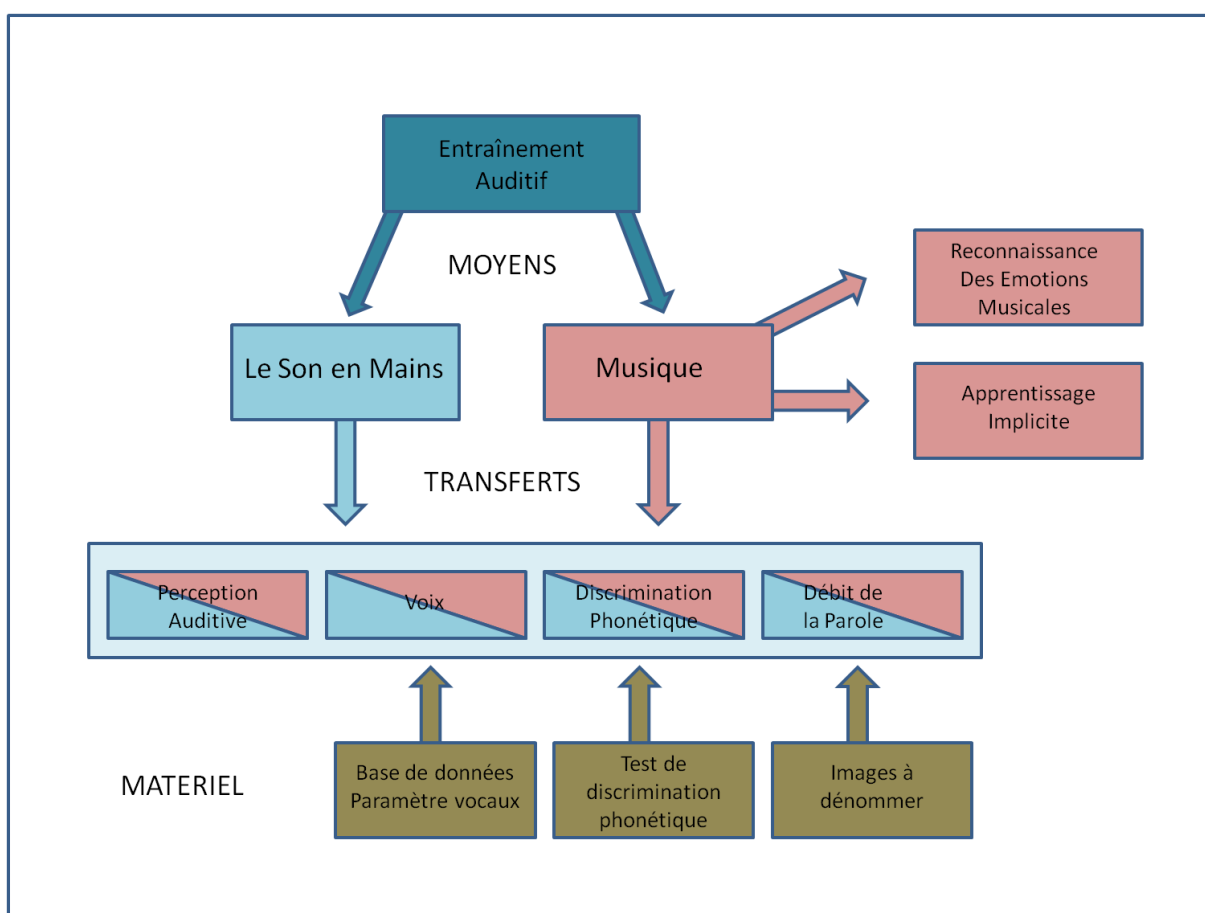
Entraînement Auditif

MOYENS

Le Son en Mains

Musique

Reconnaissance Des Emotions Musicales

Apprentissage Implicite

TRANSFERTS

Perception Auditive

Voix

Discrimination Phonétique

Débit de la Parole

MATERIEL

Base de données Paramètre vocaux

Test de discrimination phonétique

Images à dénommer